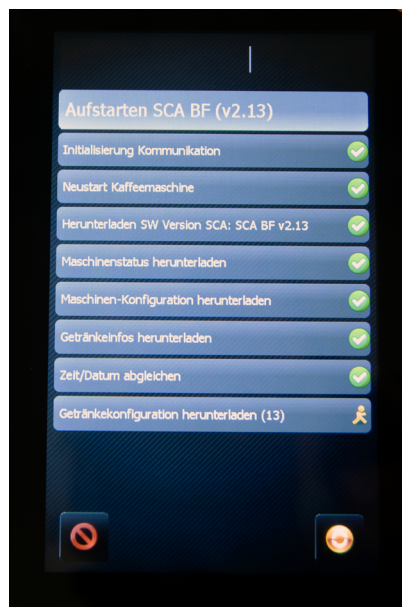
Aufstarten SCA BF (v2.13)

Initialisierung Kommunikation

Neustart Kaffeemaschine

Herunterladen SW Version SCA: SCA BF v2.13

Maschinenstatus herunterladen

Maschinen-Konfiguration herunterladen

Getränkeinfos herunterladen

Zeit/Datum abgleichen

Getränkekonfiguration herunterladen (13)